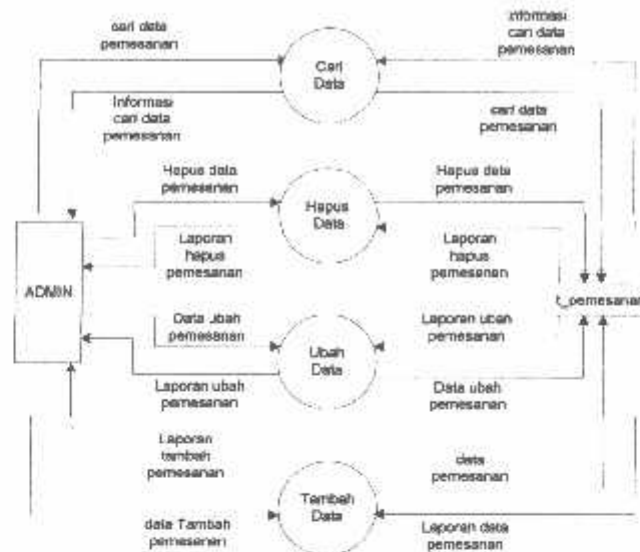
cari data pemesanan

informasi cari data pemesanan

Cari Data

Informasi cari data pemesanan

cari data pemesanan

Hapus data pemesanan

Hapus Data

Hapus data pemesanan

Laporan hapus pemesanan

Laporan hapus pemesanan

ADMIN

t_pemesanan

Data ubah pemesanan

Ubah Data

Laporan ubah pemesanan

Laporan ubah pemesanan

Data ubah pemesanan

Laporan tambah pemesanan

data pemesanan

Tambah Data

data Tambah pemesanan

Laporan data pemesanan